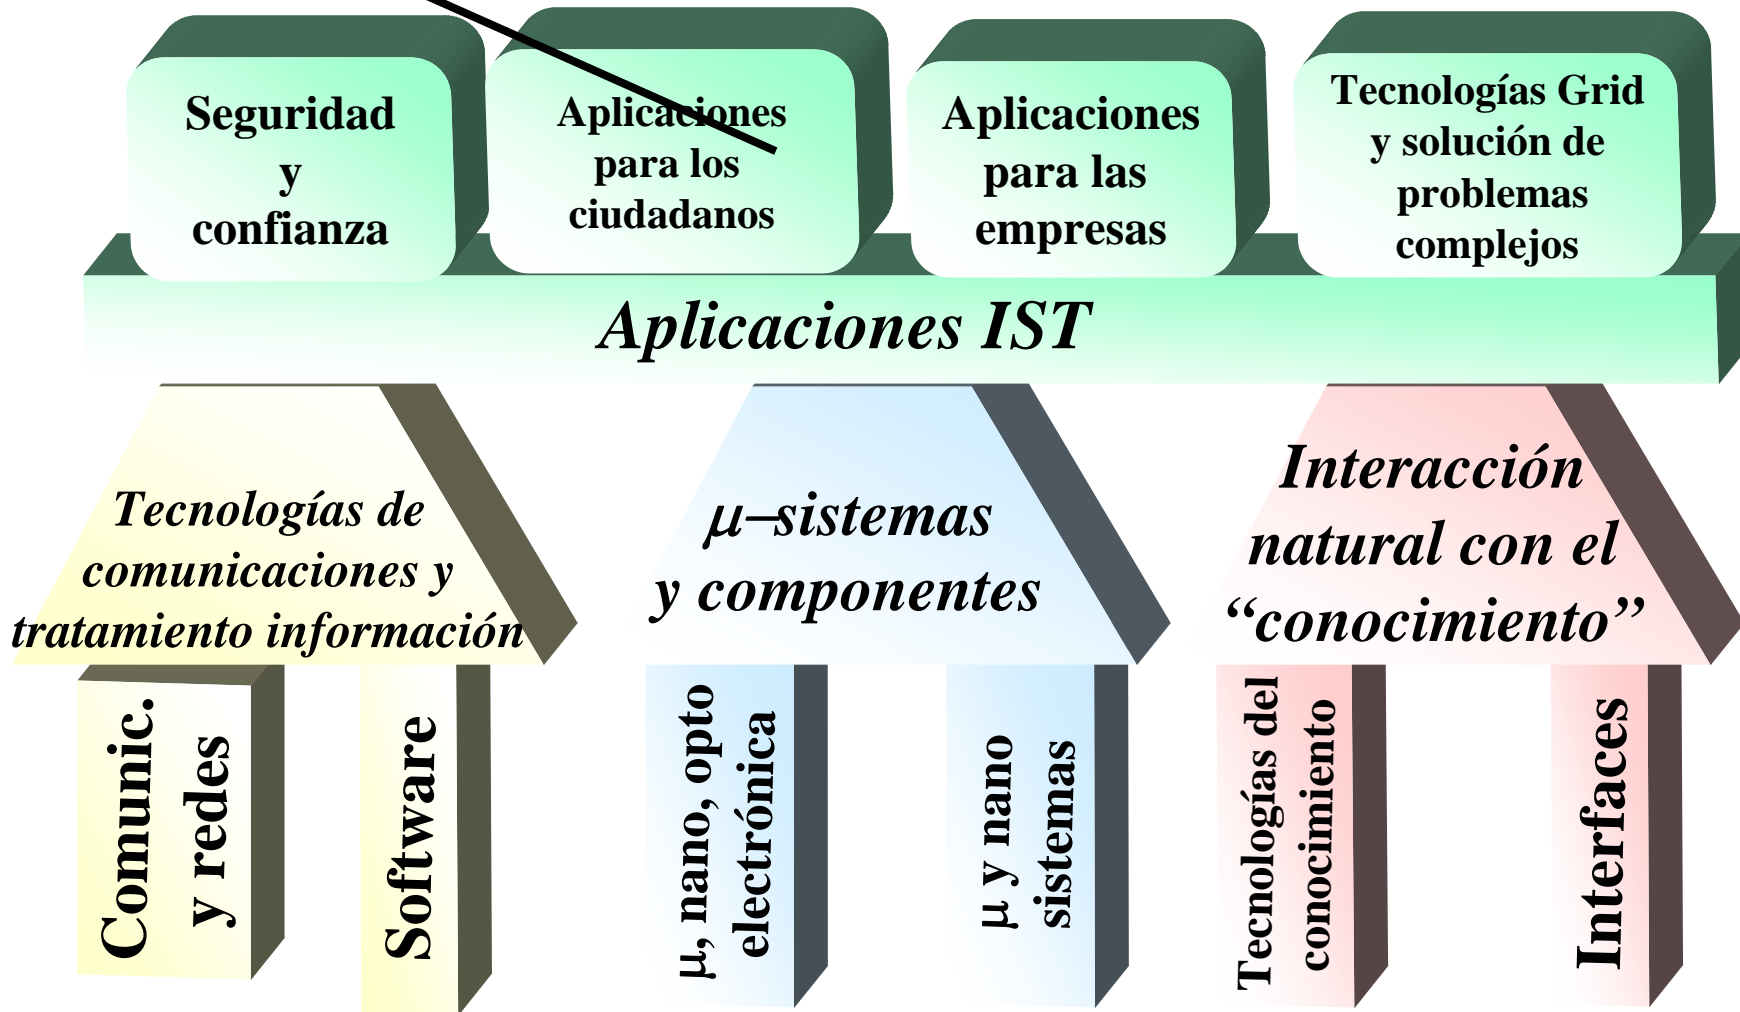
Seguridad y confianza

Aplicaciones para los ciudadanos

Aplicaciones para las empresas

Tecnologías Grid y solución de problemas complejos

Aplicaciones IST

Tecnologías de comunicaciones y tratamiento información

Comunic. y redes

Software

$\mu$–sistemas y componentes

$\mu$, nano, opto electrónica

$\mu$ y nano sistemas

Interacción natural con el “conocimiento”

Tecnologías del conocimiento

Interfaces